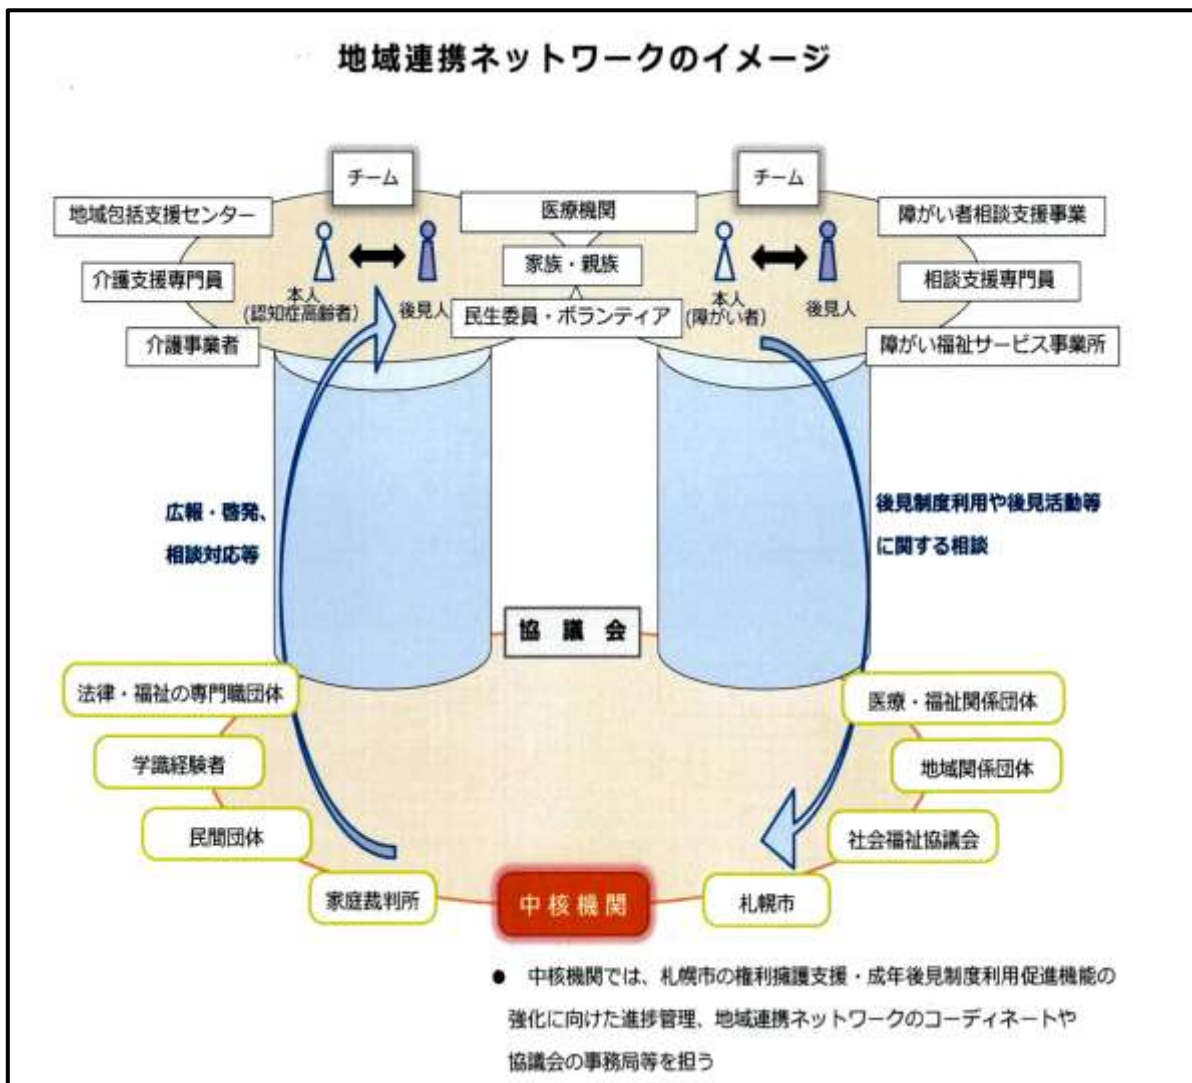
地域連携ネットワークのイメージ

チーム

地域包括支援センター

介護支援専門員

介護事業者

本人
(認知症高齢者)

後見人

医療機関

家族・親族

民生委員・ボランティア

チーム

障がい者相談支援事業

相談支援専門員

障がい福祉サービス事業所

本人
(障がい者)

後見人

広報・啓発、
相談対応等

後見制度利用や後見活動等
に関する相談

協議会

法律・福祉の専門職団体

学識経験者

民間団体

家庭裁判所

中核機関

札幌市

社会福祉協議会

地域関係団体

医療・福祉関係団体

● 中核機関では、札幌市の権利擁護支援・成年後見制度利用促進機能の強化に向けた進捗管理、地域連携ネットワークのコーディネートや協議会の事務局等を担う